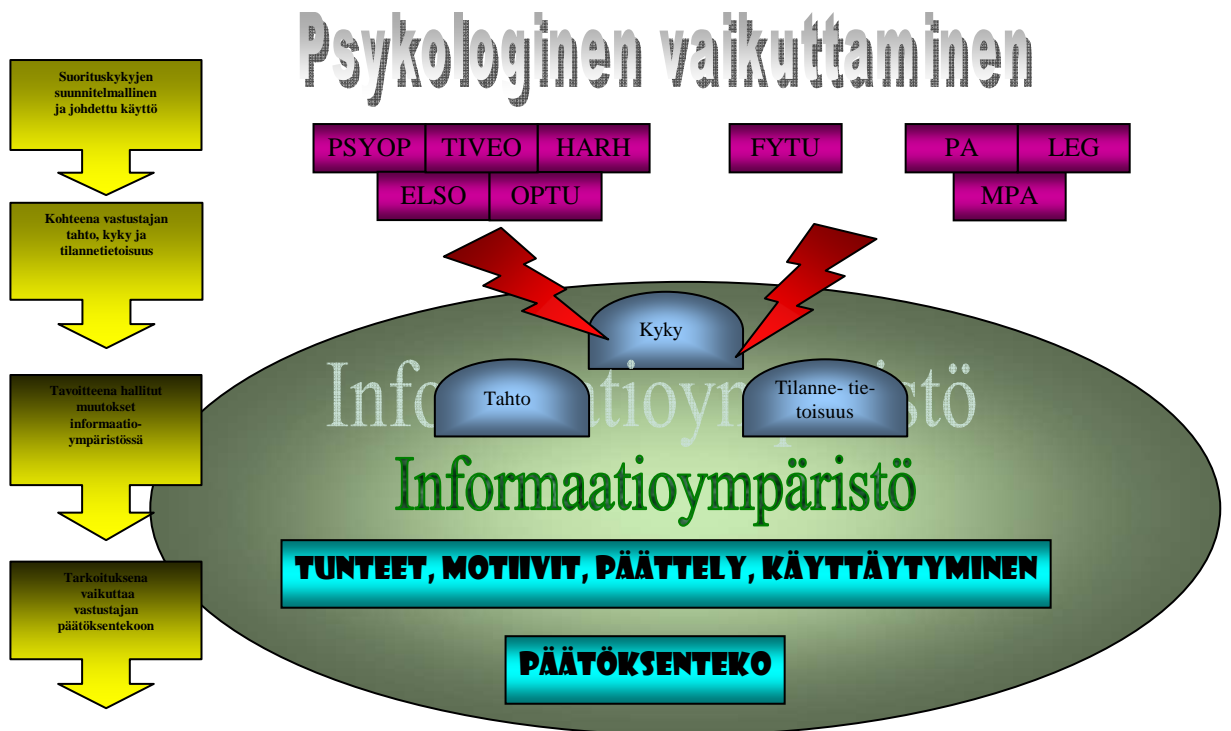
Psykologinen vaikuttaminen

Suorituskykyjen suunnitelmallinen ja johdettu käyttö

Kohteena vastustajan tahto, kyky ja tilannetietoisuus

Tavoitteena hallitut muutokset informaatioympäristössä

Tarkoituksena vaikuttaa vastustajan päätöksentekoon

PSYOP
TIVEO
HARH
ELSO
OPTU

FYTU

PA
LEG
MPA

Kyky

Tahto

Tilanne- tietoisuus

Informaatioympäristö

Informaatioympäristö

TUNTEET, MOTIIVIT, PÄÄTTELY, KÄYTTÄYTYMINEN

PÄÄTÖKSENTEKO